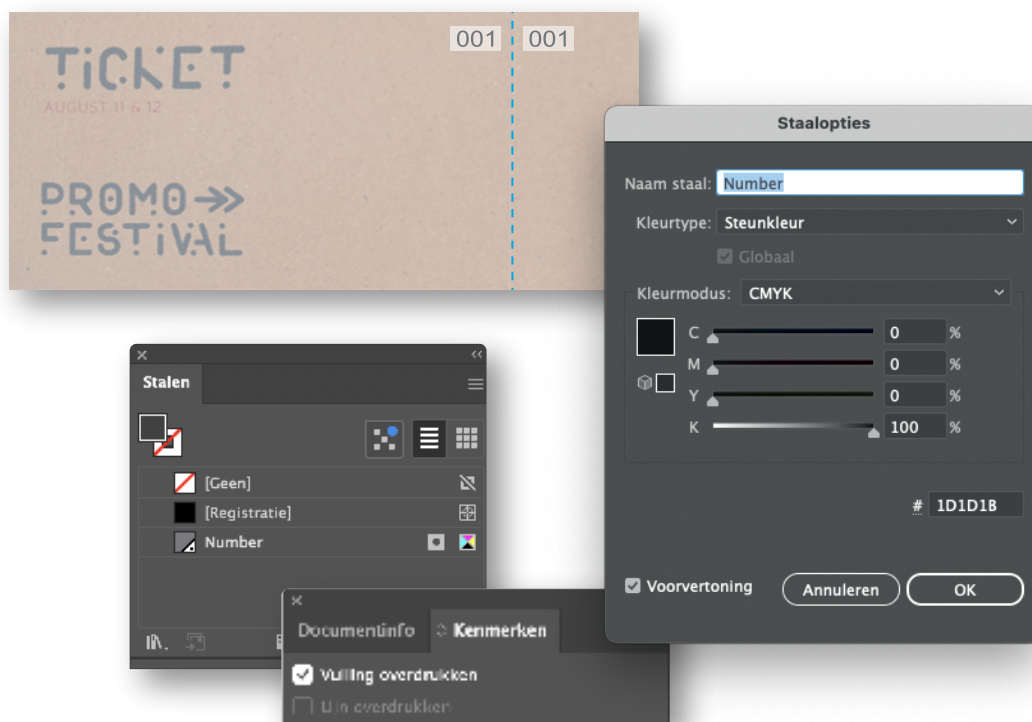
TICKET
AUGUST 11 & 12

PROMO
FESTIVAL

001 001

Staalopties

Naam staal: Number
Kleurtype: Steunkleur
Globaal
Kleurmodus: CMYK
C 0 %
M 0 %
Y 0 %
K 100 %
# 1D1D1B
Voorvertoning
Annuleren
OK

Stalen
[Geen]
[Registratie]
Number

Documentinfo
Kenmerken
Vulling overdrukken
Lijn overdrukken